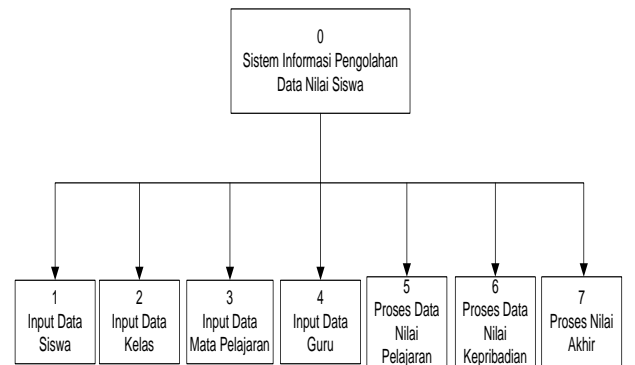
0
Sistem Informasi Pengolahan Data Nilai Siswa

1
Input Data Siswa

2
Input Data Kelas

3
Input Data Mata Pelajaran

4
Input Data Guru

5
Proses Data Nilai Pelajaran

6
Proses Data Nilai Kepribadian

7
Proses Nilai Akhir